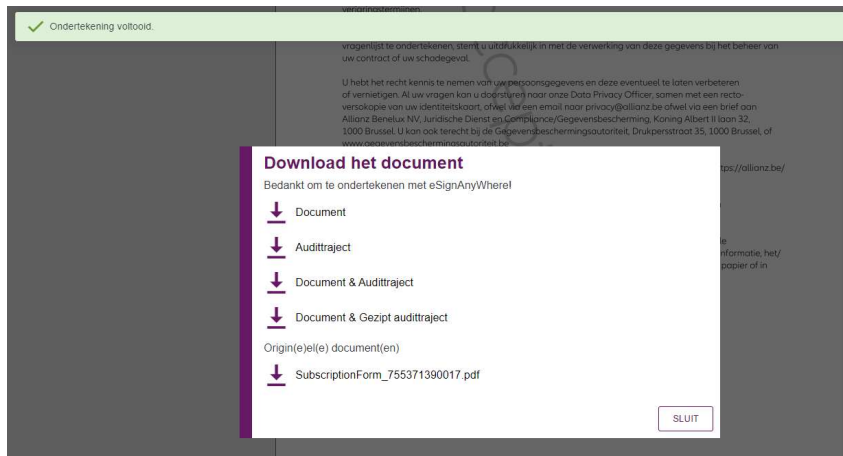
Ondertekening voltooid.

verjaringstermijnen.

vragenlijst te ondertekenen, stemt u uitdrukkelijk in met de verwerking van deze gegevens bij het beheer van uw contract of uw schadegeval.

U hebt het recht kennis te nemen van uw persoonsgegevens en deze eventueel te laten verbeteren of vernietigen. Al uw vragen kan u doorsturen naar onze Data Privacy Officer, samen met een recto-versokopie van uw identiteitskaart, ofwel via een email naar privacy@allianz.be ofwel via een brief aan Allianz Benelux NV, Juridische Dienst en Compliance/Gegevensbescherming, Koning Albert II laan 32, 1000 Brussel. U kan ook terecht bij de Gegevensbeschermingsautoriteit, Drukpersstraat 35, 1000 Brussel, of www.gegevensbeschermingsautoriteit.be

ttps://allianz.be/

e
nformatie, het/
papier of in

Download het document
Bedankt om te ondertekenen met eSignAnyWhere!

Document

Audittraject

Document & Audittraject

Document & Gezipt audittraject

Origin(e)el(e) document(en)

SubscriptionForm_755371390017.pdf

SLUIT